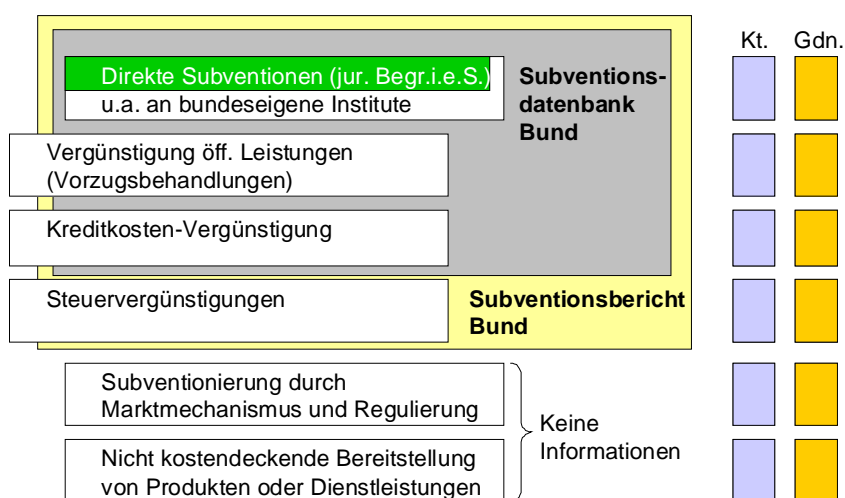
Kt. Gdn.

Direkte Subventionen (jur. Begr.i.e.S.)
u.a. an bundeseigene Institute

Subventionsdatenbank Bund

Vergünstigung öff. Leistungen (Vorzugsbehandlungen)

Kreditkosten-Vergünstigung

Steuervergünstigungen

Subventionsbericht Bund

Subventionierung durch Marktmechanismus und Regulierung

Nicht kostendeckende Bereitstellung von Produkten oder Dienstleistungen

Keine Informationen